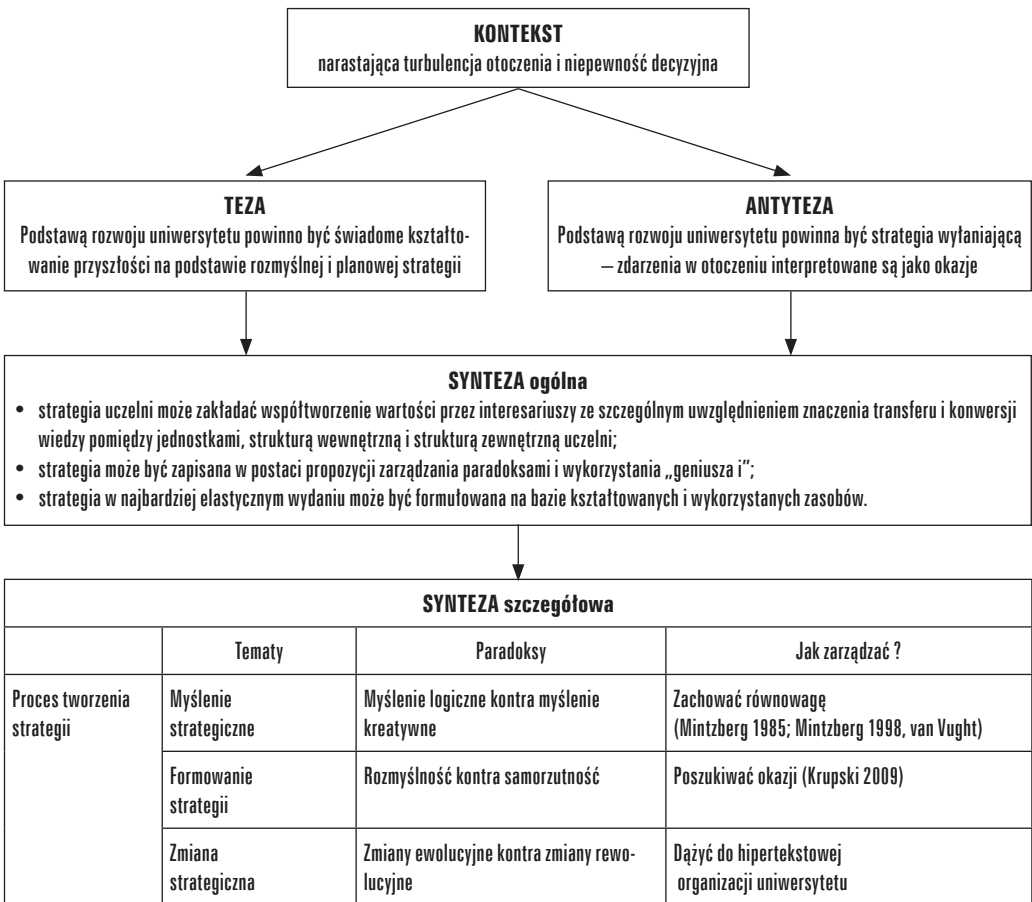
KONTEKST
narastająca turbulencja otoczenia i niepewność decyzyjna

TEZA
Podstawą rozwoju uniwersytetu powinno być świadome kształtowanie przyszłości na podstawie rozmyślnej i planowej strategii

ANTYTEZA
Podstawą rozwoju uniwersytetu powinna być strategia wyłaniającą – zdarzenia w otoczeniu interpretowane są jako okazje

SYNTEZA ogólna
• strategia uczelni może zakładać współtworzenie wartości przez interesariuszy ze szczególnym uwzględnieniem znaczenia transferu i konwersji wiedzy pomiędzy jednostkami, strukturą wewnętrzną i strukturą zewnętrzną uczelni;
• strategia może być zapisana w postaci propozycji zarządzania paradoksami i wykorzystania „geniusza i";
• strategia w najbardziej elastycznym wydaniu może być formułowana na bazie kształtowanych i wykorzystanych zasobów.

SYNTEZA szczegółowa

| | Tematy | Paradoksy | Jak zarządzać ? |
|---|---|---|---|
| Proces tworzenia strategii | Myślenie strategiczne | Myślenie logiczne kontra myślenie kreatywne | Zachować równowagę (Mintzberg 1985; Mintzberg 1998, van Vught) |
| | Formowanie strategii | Rozmyślność kontra samorzutność | Poszukiwać okazji (Krupski 2009) |
| | Zmiana strategiczna | Zmiany ewolucyjne kontra zmiany rewolucyjne | Dążyć do hipertekstowej organizacji uniwersytetu |